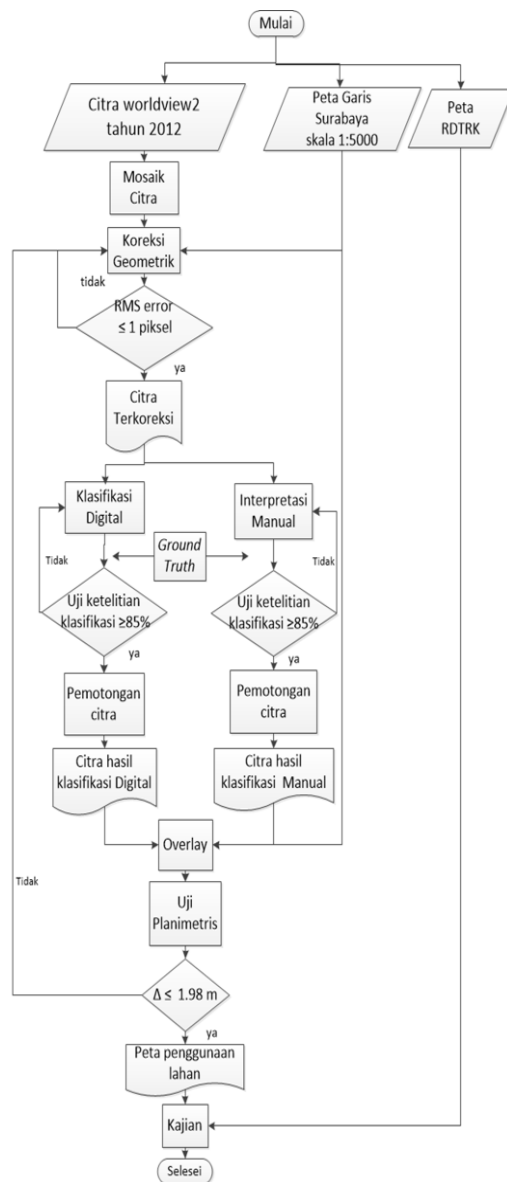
Mulai

Citra worldview2 tahun 2012

Peta Garis Surabaya skala 1:5000

Peta RDTRK

Mosaik Citra

Koreksi Geometrik

tidak

RMS error $\leq 1$ piksel

ya

Citra Terkoreksi

Klasifikasi Digital

Interpretasi Manual

Ground Truth

Tidak

Tidak

Uji ketelitian klasifikasi $\geq 85\%$

Uji ketelitian klasifikasi $\geq 85\%$

ya

ya

Pemotongan citra

Pemotongan citra

Citra hasil klasifikasi Digital

Citra hasil klasifikasi Manual

Overlay

Tidak

Uji Planimetris

$\Delta \leq 1.98$ m

ya

Peta penggunaan lahan

Kajian

Selesei